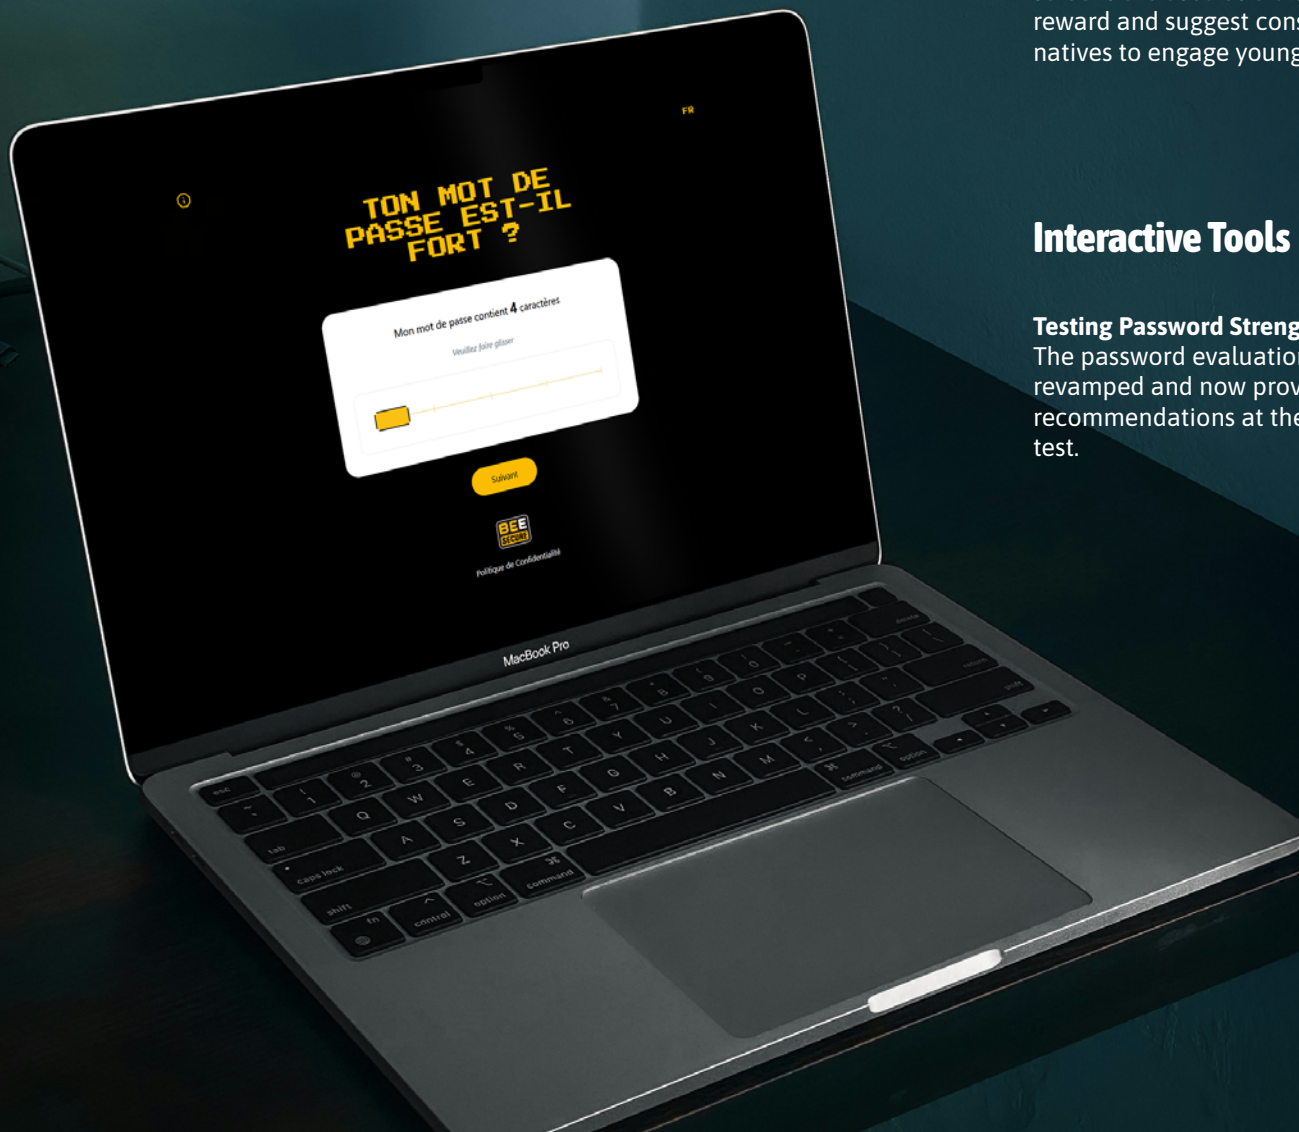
reward and suggest cons
natives to engage young

Interactive Tools

Testing Password Streng
The password evaluatio
revamped and now prov
recommendations at the
test.

FR

TON MOT DE PASSE EST-IL FORT ?

Mon mot de passe contient 4 caractères

Veuillez faire glisser

Suivant

BEE SECURE

Politique de Confidentialité

MacBook Pro

esc
~ `
! 1
@ 2
# 3
$ 4
% 5
^ 6
& 7
* 8
( 9
) 0
delete
tab
Q
W
E
R
T
Y
U
I
O
P
caps lock
A
S
D
F
G
H
J
K
L
return
shift
Z
X
C
V
B
N
M
< ,
> .
? /
shift
fn
control
option
⌘ command
⌘ command
option